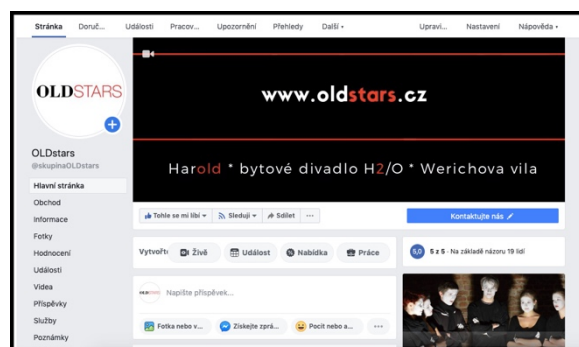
Stránka Doruč... Události Pracov... Upozornění Přehledy Další ▾ Upravi... Nastavení Nápověda ▾

OLDSTARS

OLDstars
@skupinaOLDstars

Hlavní stránka
Obchod
Informace
Fotky
Hodnocení
Události
Videa
Příspěvky
Služby
Poznámky

www.oldstars.cz

Harold * bytové divadlo H2/O * Werichova vila

Tohle se mi líbí ▾ Sleduji ▾ Sdílet ···

Kontaktujte nás

Vytvořit Živě Událost Nabídka Práce

5,0 5 z 5 · Na základě názoru 19 lidí

OLDSTARS Napište příspěvek...

Fotka nebo v... Získejte zprá... Pocit nebo a... ···